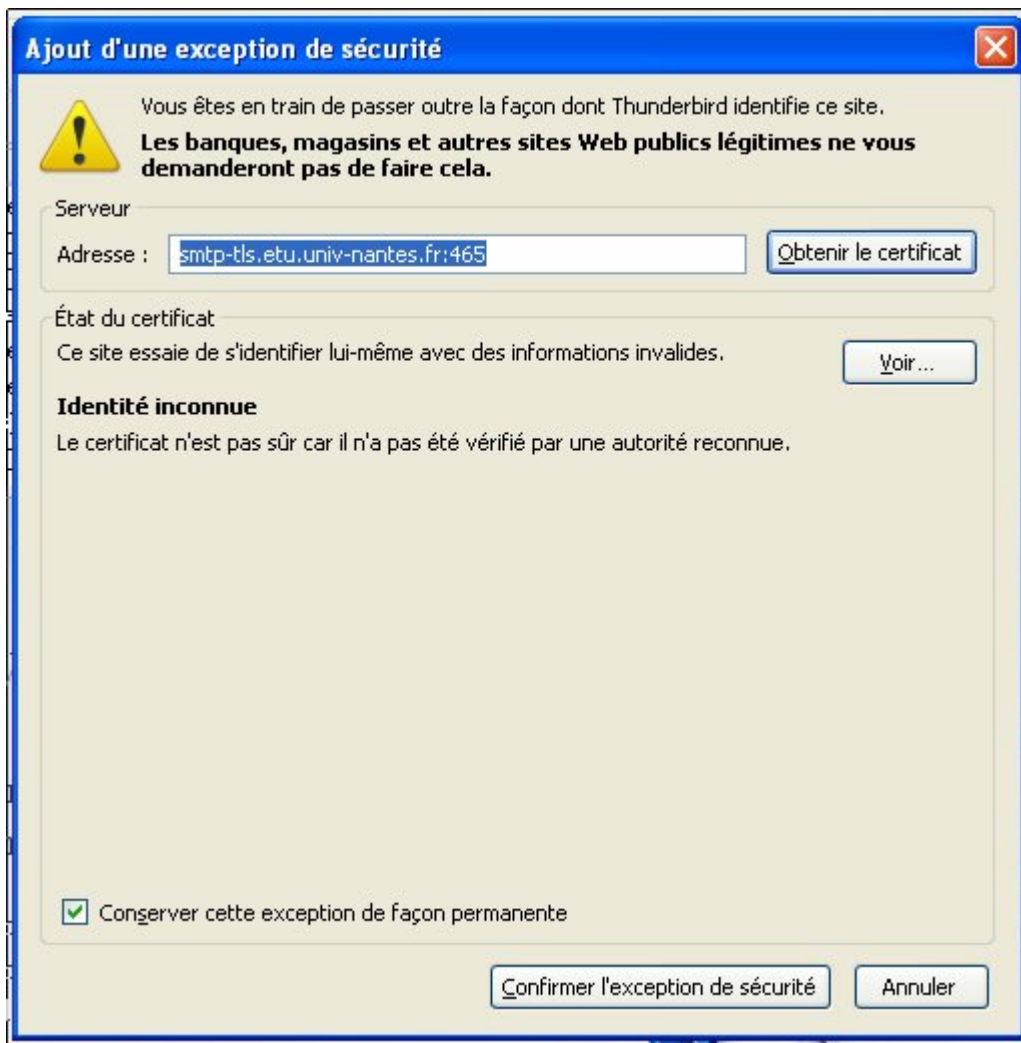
Ajout d'une exception de sécurité

Vous êtes en train de passer outre la façon dont Thunderbird identifie ce site.

**Les banques, magasins et autres sites Web publics légitimes ne vous demanderont pas de faire cela.**

Serveur

Adresse : smtp-tls.etu.univ-nantes.fr:465

Obtenir le certificat

État du certificat

Ce site essaie de s'identifier lui-même avec des informations invalides.

Voir...

**Identité inconnue**

Le certificat n'est pas sûr car il n'a pas été vérifié par une autorité reconnue.

Conserver cette exception de façon permanente

Confirmer l'exception de sécurité

Annuler